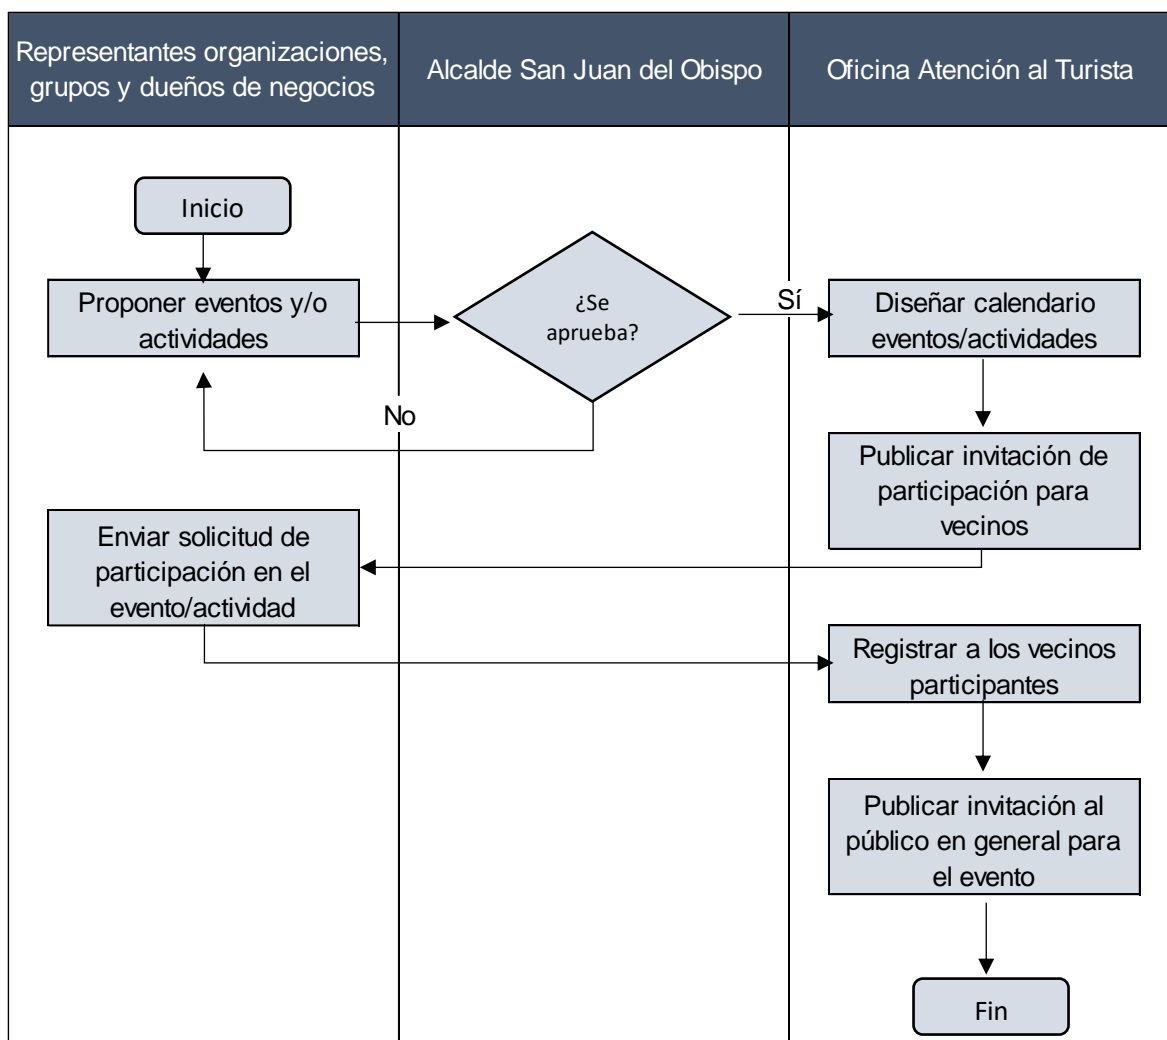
| Representantes organizaciones, grupos y dueños de negocios | Alcalde San Juan del Obispo | Oficina Atención al Turista |
|---|---|---|

Inicio

Proponer eventos y/o actividades

¿Se aprueba?

Sí

No

Diseñar calendario eventos/actividades

Publicar invitación de participación para vecinos

Enviar solicitud de participación en el evento/actividad

Registrar a los vecinos participantes

Publicar invitación al público en general para el evento

Fin